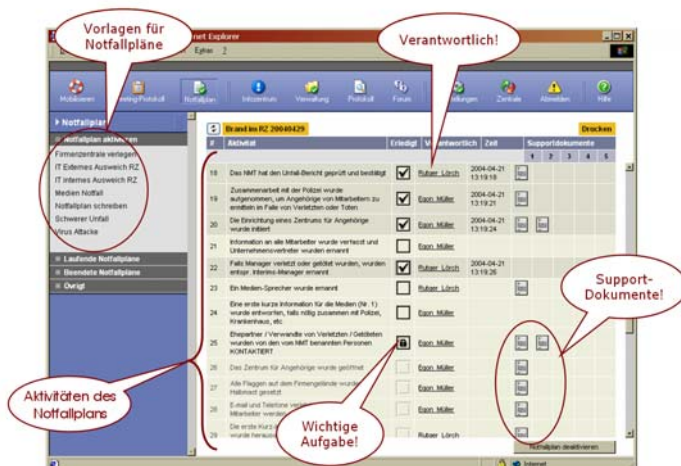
Vorlagen für Notfallpläne

net Explorer

Extras ?

Verantwortlich!

Mobilisieren

eeting Protokoll

Notfallplan

Infozentrum

Verwaltung

Protokoll

Forum

eitungen

Zentrale

Abmelden

Hilfe

Notfallplan

Notfallplan aktivieren

Firmenzentrale verlegen

IT Externes Ausweich RZ

IT internes Ausweich RZ

Medien Notfall

Notfallplan schreiben

Schwerer Unfall

Virus Attacke

Laufende Notfallpläne

Beendete Notfallpläne

Övrigt

Brand im RZ 20040429

Drucken

| # | Aktivität | Erledigt | Verantwortlich | Zeit | Supportdokumente 1 | 2 | 3 | 4 | 5 |
|---|---|---|---|---|---|---|---|---|---|
| 18 | Das NMT hat den Unfall-Bericht geprüft und bestätigt | ✓ | Rubaer Lörch | 2004-04-21 13:19:18 | | | | | |
| 19 | Zusammenarbeit mit der Polizei wurde aufgenommen, um Angehörige von Mitarbeitern zu ermitteln im Falle von Verletzten oder Toten | ✓ | Egon Müller | 2004-04-21 13:19:21 | | | | | |
| 20 | Die Einrichtung eines Zentrums für Angehörige wurde initiiert | ✓ | Egon Müller | 2004-04-21 13:19:24 | | | | | |
| 21 | Information an alle Mitarbeiter wurde verteilt und Unternehmensvertreter wurden ernannt | | Egon Müller | | | | | | |
| 22 | Falls Manager verletzt oder getötet wurden, wurden entspr. Interims-Manager ernannt | ✓ | Rubaer Lörch | 2004-04-21 13:19:26 | | | | | |
| 23 | Ein Medien-Sprecher wurde ernannt | | Egon Müller | | | | | | |
| 24 | Eine erste kurze Information für die Medien (Nr. 1) wurde entworfen, falls nötig zusammen mit Polizei, Krankenhaus, etc | | Egon Müller | | | | | | |
| 25 | Ehepartner / Verwandte von Verletzten / Getöteten wurden von den vom NMT benannten Personen KONTAKTIERT | | Egon Müller | | | | | | |
| 26 | Das Zentrum für Angehörige wurde geöffnet | | | | | | | | |
| 27 | Alle Flaggen auf dem Firmengelände wurden Halbmast gesetzt | | | | | | | | |
| 28 | E-mail und Telefone ver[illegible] Mitarbeiter verde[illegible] | | | | | | | | |
| 29 | Die erste Kurz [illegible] wurde herausg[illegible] | | Rubaer Lörch | | | | | | |

Support-Dokumente!

Aktivitäten des Notfallplans

Wichtige Aufgabe!

Notfallplan deaktivieren

Internet